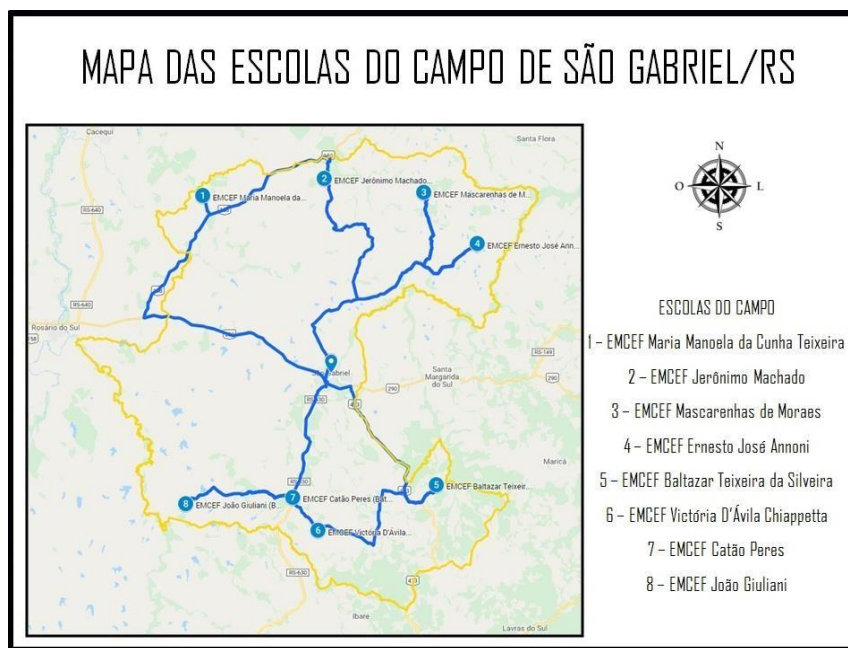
MAPA DAS ESCOLAS DO CAMPO DE SÃO GABRIEL/RS

Cacequi
Santa Flora
1 EMCEF Maria Manoela da...
2 EMCEF Jerônimo Machado...
3 EMCEF Mascarenhas de M...
4 EMCEF Ernesto José Ann...
RS-640
RS-640
Rosário do Sul
São Gabriel
Santa Margarida do Sul
RS-149
290
473
RS-630
Maricá
5 EMCEF Baltazar Teixeir...
7 EMCEF Catão Peres (Bat...
8 EMCEF João Giuliani (B...
6 EMCEF Victória D'Ávila...
RS-630
473
Ibaré
Lavras do Sul

N
O
L
S

ESCOLAS DO CAMPO
1 – EMCEF Maria Manoela da Cunha Teixeira
2 – EMCEF Jerônimo Machado
3 – EMCEF Mascarenhas de Moraes
4 – EMCEF Ernesto José Annoni
5 – EMCEF Baltazar Teixeira da Silveira
6 – EMCEF Victória D'Ávila Chiappetta
7 – EMCEF Catão Peres
8 – EMCEF João Giuliani